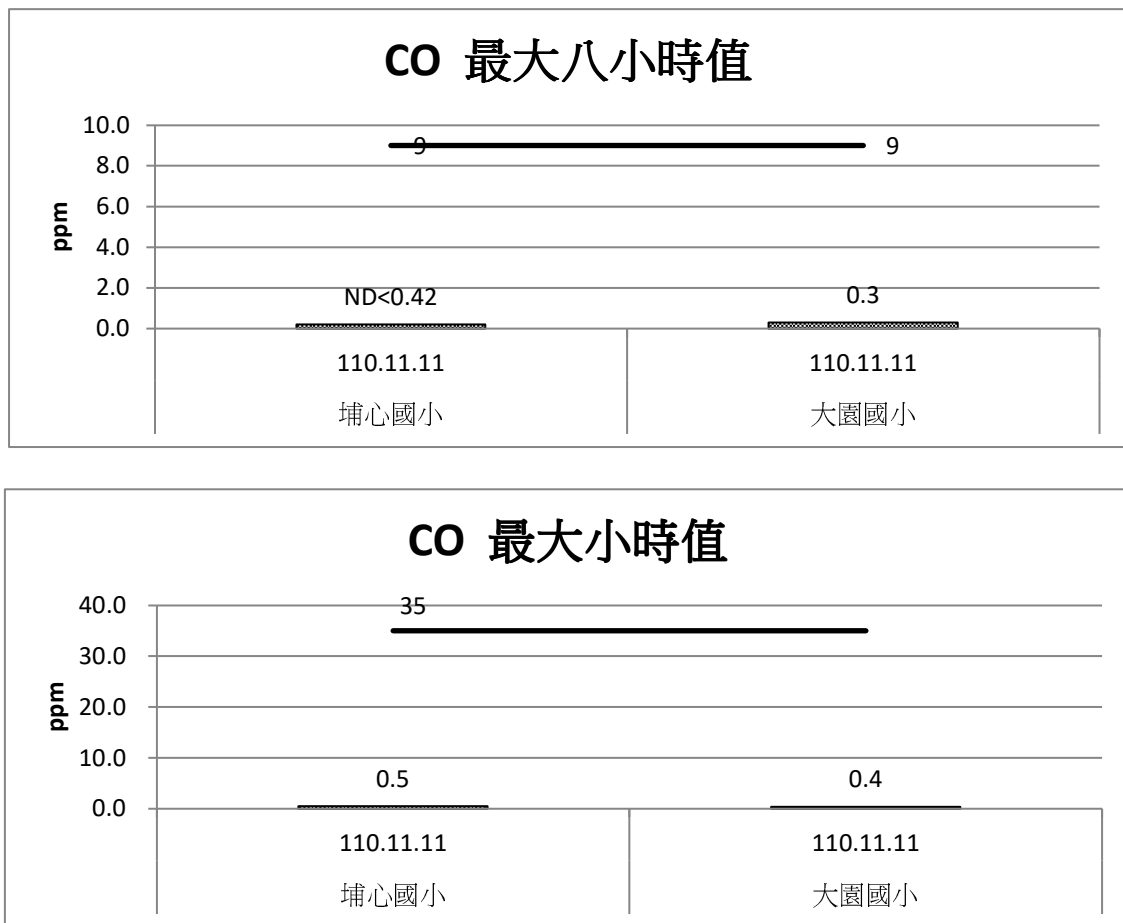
CO 最大八小時值

10.0
8.0
6.0
4.0
2.0
0.0

ppm

9
9

ND<0.42
0.3

110.11.11
埔心國小

110.11.11
大園國小

CO 最大小時值

40.0
30.0
20.0
10.0
0.0

ppm

35

0.5
0.4

110.11.11
埔心國小

110.11.11
大園國小